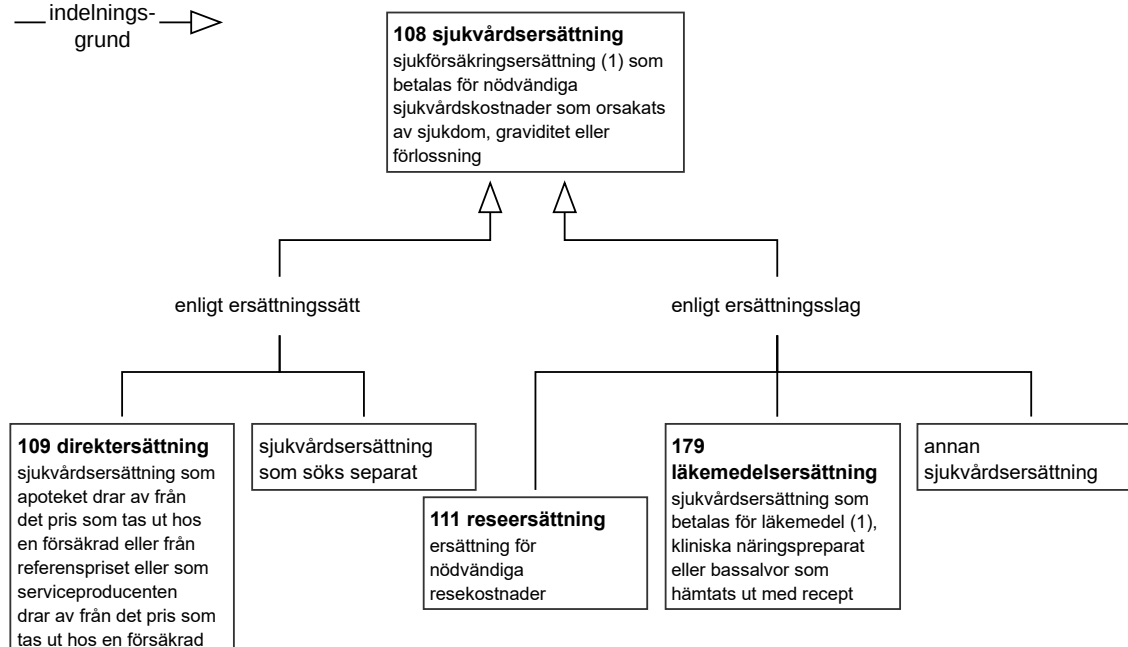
indelningsgrund

**108 sjukvårdsersättning**
sjukförsäkringsersättning (1) som betalas för nödvändiga sjukvårdskostnader som orsakats av sjukdom, graviditet eller förlossning

enligt ersättningssätt

enligt ersättningsslag

**109 direktersättning**
sjukvårdsersättning som apoteket drar av från det pris som tas ut hos en försäkrad eller från referenspriset eller som serviceproducenten drar av från det pris som tas ut hos en försäkrad

sjukvårdsersättning som söks separat

**111 reseersättning**
ersättning för nödvändiga resekostnader

**179 läkemedelsersättning**
sjukvårdsersättning som betalas för läkemedel (1), kliniska näringspreparat eller bassalvor som hämtats ut med recept

annan sjukvårdsersättning